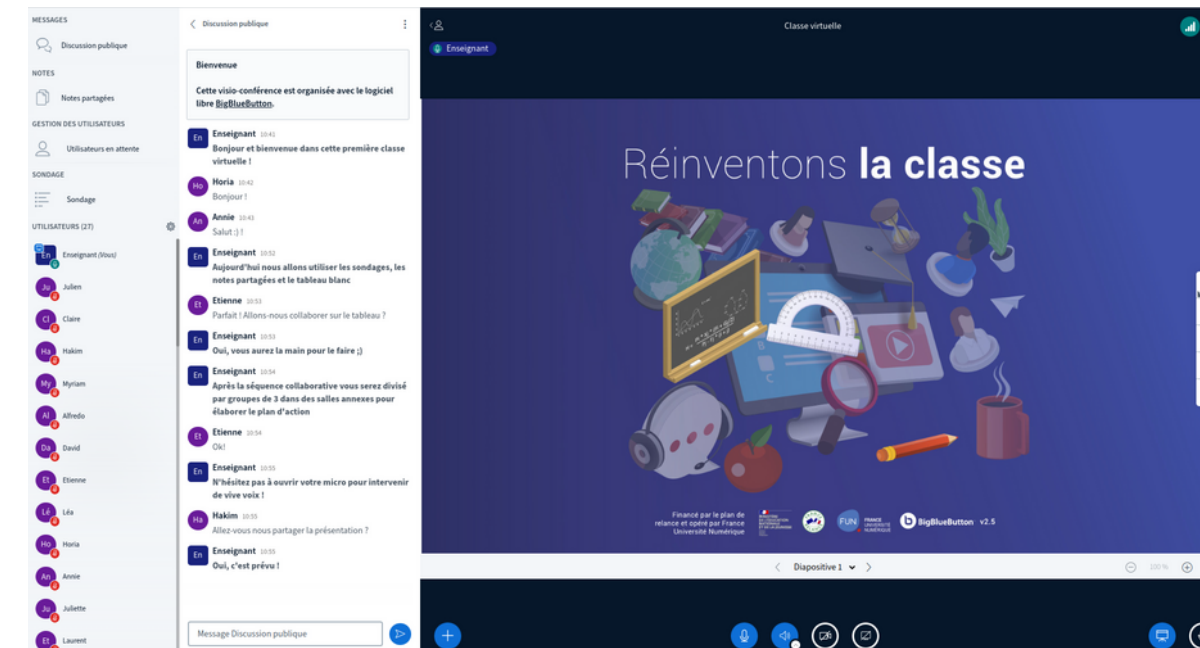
MESSAGES

Discussion publique

NOTES

Notes partagées

GESTION DES UTILISATEURS

Utilisateurs en attente

SONDAGE

Sondage

UTILISATEURS (27)

En Enseignant (Vous)
Ju Julien
Cl Claire
Ha Hakim
My Myriam
Al Alfredo
Da David
Et Etienne
Lé Léa
Ho Horia
An Annie
Ju Juliette
Et Laurent

Discussion publique

Bienvenue

Cette visio-conférence est organisée avec le logiciel libre BigBlueButton.

Enseignant 10:41
Bonjour et bienvenue dans cette première classe virtuelle !

Horia 10:42
Bonjour !

Annie 10:43
Salut :) !

Enseignant 10:52
Aujourd'hui nous allons utiliser les sondages, les notes partagées et le tableau blanc

Etienne 10:53
Parfait ! Allons-nous collaborer sur le tableau ?

Enseignant 10:53
Oui, vous aurez la main pour le faire ;)

Enseignant 10:54
Après la séquence collaborative vous serez divisé par groupes de 3 dans des salles annexes pour élaborer le plan d'action

Etienne 10:54
Ok!

Enseignant 10:55
N'hésitez pas à ouvrir votre micro pour intervenir de vive voix !

Hakim 10:55
Allez-vous nous partager la présentation ?

Enseignant 10:55
Oui, c'est prévu !

Message Discussion publique

Classe virtuelle

Enseignant

Réinventons la classe

Financé par le plan de relance et opéré par France Université Numérique

FUN FRANCE UNIVERSITÉ NUMÉRIQUE

BigBlueButton v2.5

Diapositive 1

100 %